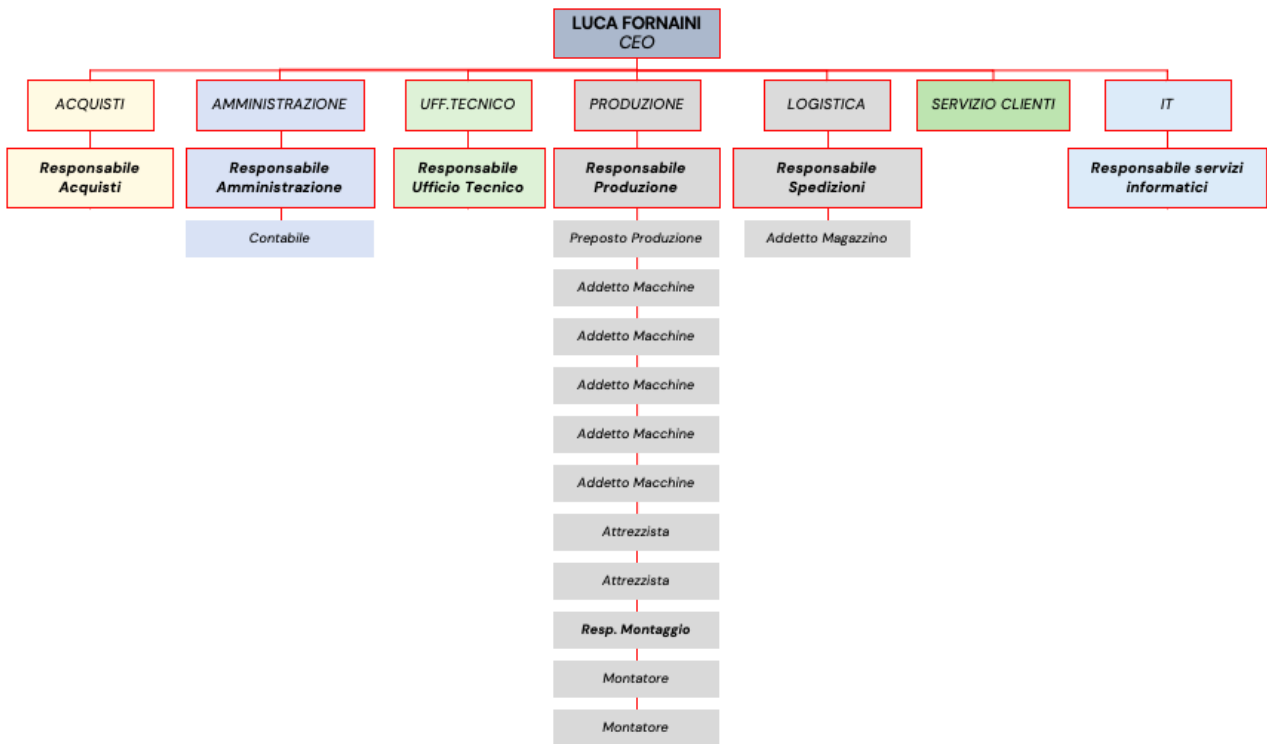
LUCA FORNAINI
CEO

ACQUISTI

Responsabile Acquisti

AMMINISTRAZIONE

Responsabile Amministrazione

Contabile

UFF.TECNICO

Responsabile Ufficio Tecnico

PRODUZIONE

Responsabile Produzione

Preposto Produzione

Addetto Macchine

Addetto Macchine

Addetto Macchine

Addetto Macchine

Addetto Macchine

Attrezzista

Attrezzista

Resp. Montaggio

Montatore

Montatore

LOGISTICA

Responsabile Spedizioni

Addetto Magazzino

SERVIZIO CLIENTI

IT

Responsabile servizi informatici